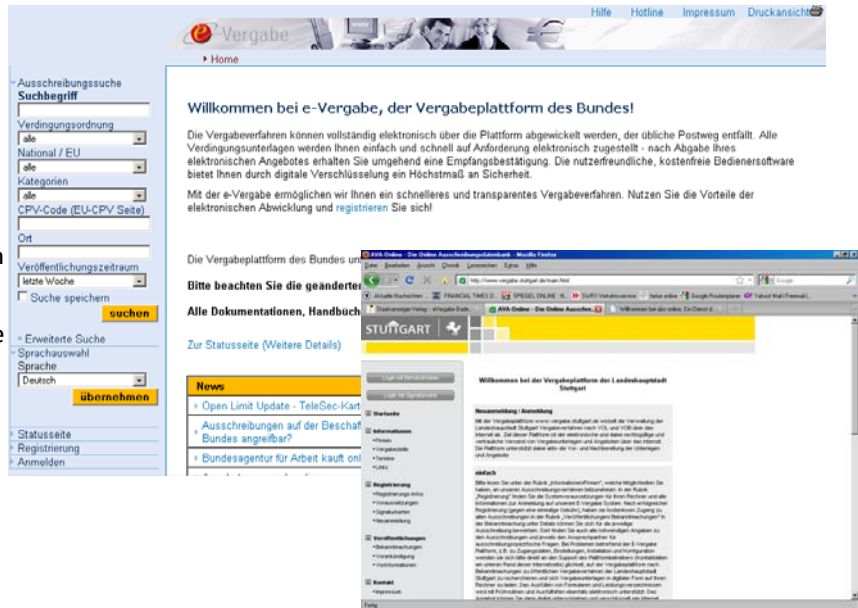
Hilfe Hotline Impressum Druckansicht

e-Vergabe

Home

Ausschreibungssuche
Suchbegriff

Verdingungsordnung
alle
National / EU
alle
Kategorien
alle
CPV-Code (EU-CPV Seite)

Ort

Veröffentlichungszeitraum
letzte Woche
Suche speichern
suchen

Erweiterte Suche
Sprachauswahl
Sprache
Deutsch
übernehmen

Statusseite
Registrierung
Anmelden

Willkommen bei e-Vergabe, der Vergabeplattform des Bundes!

Die Vergabeverfahren können vollständig elektronisch über die Plattform abgewickelt werden, der übliche Postweg entfällt. Alle Verdingungsunterlagen werden Ihnen einfach und schnell auf Anforderung elektronisch zugestellt - nach Abgabe Ihres elektronischen Angebotes erhalten Sie umgehend eine Empfangsbestätigung. Die nutzerfreundliche, kostenfreie Bedienersoftware bietet Ihnen durch digitale Verschlüsselung ein Höchstmaß an Sicherheit.

Mit der e-Vergabe ermöglichen wir Ihnen ein schnelleres und transparentes Vergabeverfahren. Nutzen Sie die Vorteile der elektronischen Abwicklung und registrieren Sie sich!

Die Vergabeplattform des Bundes un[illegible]

Bitte beachten Sie die geänderter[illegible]

Alle Dokumentationen, Handbüch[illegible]

Zur Statusseite (Weitere Details)

News
Open Limit Update - TeleSec-Kart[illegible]
Ausschreibungen auf der Beschaff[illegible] Bundes angreifbar?
Bundesagentur für Arbeit kauft onl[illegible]

AVA Online - Die Online Ausschreibungsdatenbank - Mozilla Firefox

STUTTGART

Willkommen bei der Vergabeplattform der Landeshauptstadt Stuttgart

Neuanmeldung / Anmeldung

einfach

Startseite
Informationen
Registrierung
Veröffentlichungen
Kontakt

Fertig